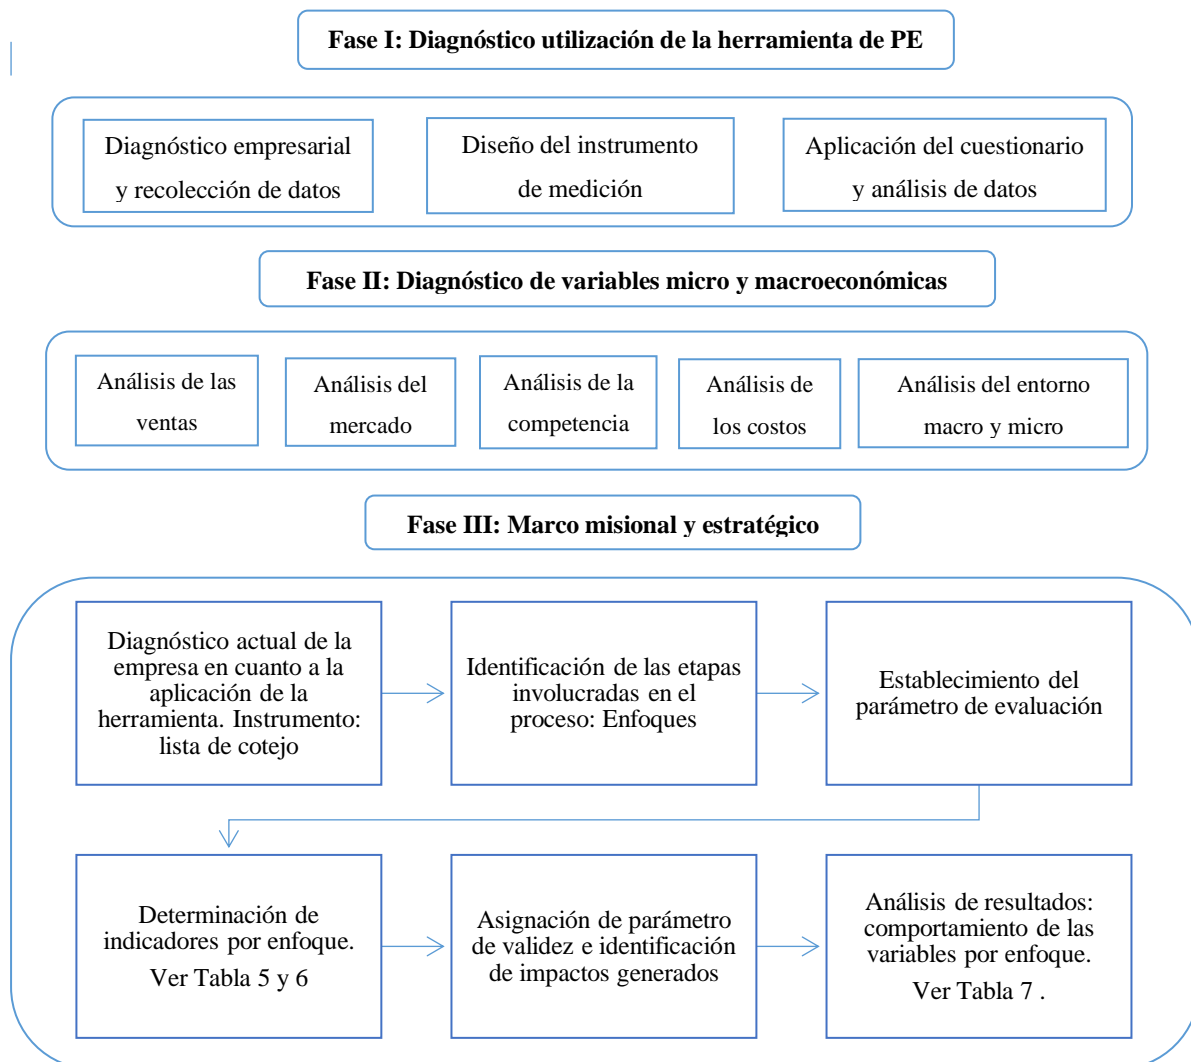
Fase I: Diagnóstico utilización de la herramienta de PE

Diagnóstico empresarial y recolección de datos

Diseño del instrumento de medición

Aplicación del cuestionario y análisis de datos

Fase II: Diagnóstico de variables micro y macroeconómicas

Análisis de las ventas

Análisis del mercado

Análisis de la competencia

Análisis de los costos

Análisis del entorno macro y micro

Fase III: Marco misional y estratégico

Diagnóstico actual de la empresa en cuanto a la aplicación de la herramienta. Instrumento: lista de cotejo

Identificación de las etapas involucradas en el proceso: Enfoques

Establecimiento del parámetro de evaluación

Determinación de indicadores por enfoque. Ver Tabla 5 y 6

Asignación de parámetro de validez e identificación de impactos generados

Análisis de resultados: comportamiento de las variables por enfoque. Ver Tabla 7 .